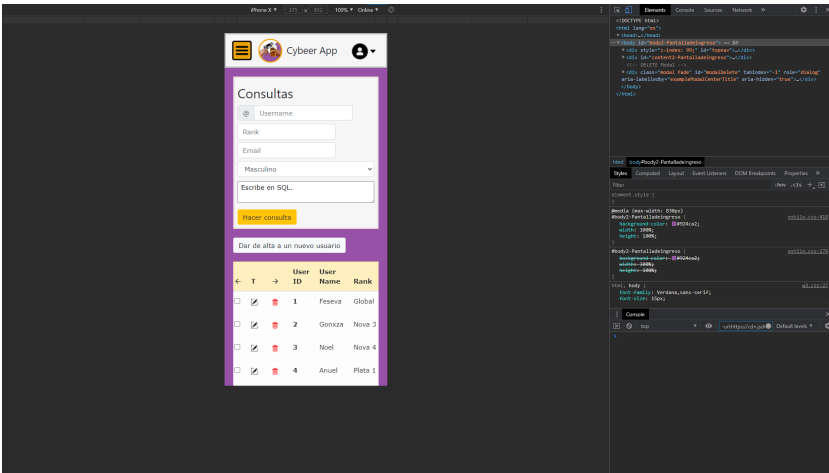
iPhone X ▾ 375 x 812 100% ▾ Online ▾

Cybeer App

Consultas

@ Username

Rank

Email

Masculino

Escribe en SQL.

Hacer consulta

Dar de alta a un nuevo usuario

| ← | T | → | User ID | User Name | Rank |
|---|---|---|---|---|---|
| | | | 1 | Feseva | Global |
| | | | 2 | Gonxza | Nova 3 |
| | | | 3 | Noel | Nova 4 |
| | | | 4 | Anuel | Plata 1 |

Elements Console Sources Network »

<!DOCTYPE html>
<html lang="es">
▸ <head>…</head>
▾ <body id="body2-Pantalladeingreso"> == $0
▸ <div style="z-index: 99;" id="topnav">…</div>
▸ <div id="content3-Pantalladeingreso">…</div>
<!-- DELETE Modal -->
▸ <div class="modal fade" id="modalDelete" tabindex="-1" role="dialog" aria-labelledby="exampleModalCenterTitle" aria-hidden="true">…</div>
</body>
</html>

html body#body2-Pantalladeingreso

Styles Computed Layout Event Listeners DOM Breakpoints Properties »

Filter :hov .cls +

element.style {
}

@media (max-width: 830px)
#body2-Pantalladeingreso { mobile.css:410
background-color: #924ca2;
width: 100%;
height: 100%;
}

#body2-Pantalladeingreso { mobile.css:276
background-color: #924ca2;
width: 100%;
height: 100%;
}

html, body { w3.css:27
font-family: Verdana,sans-serif;
font-size: 15px;

Console

top -url:https://cdn.jsdel Default levels ▾

>